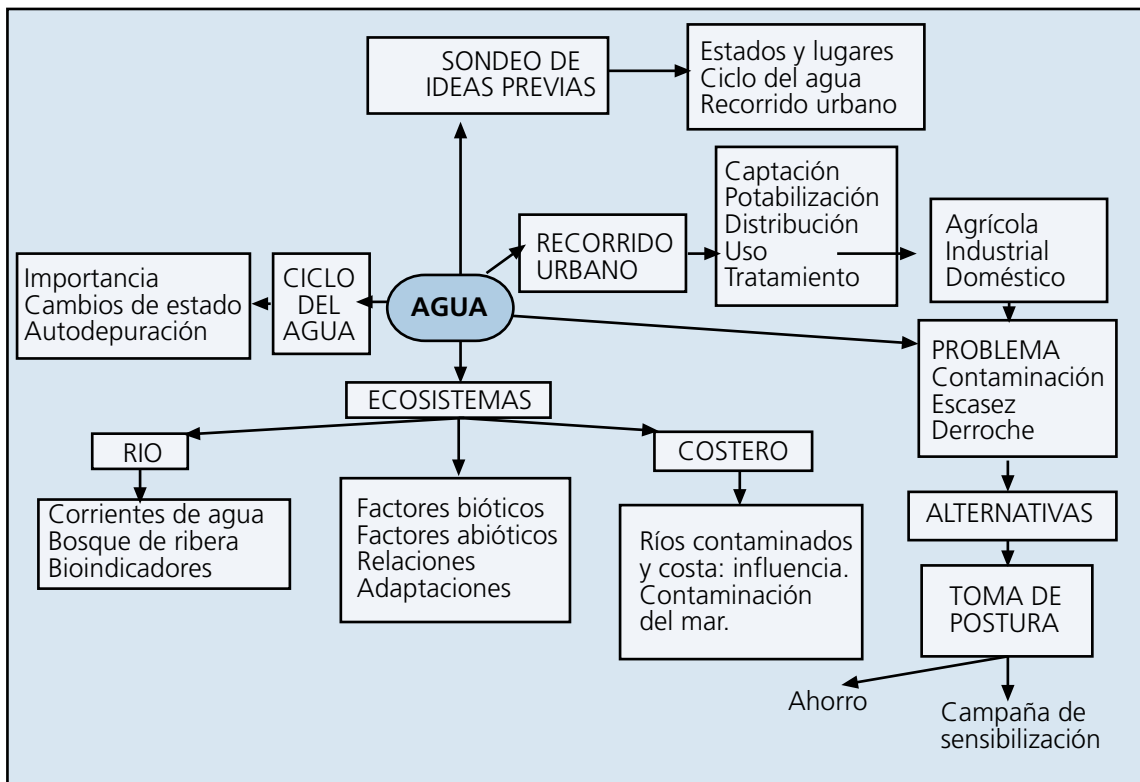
SONDEO DE IDEAS PREVIAS

Estados y lugares
Ciclo del agua
Recorrido urbano

Captación
Potabilización
Distribución
Uso
Tratamiento

RECORRIDO URBANO

Agrícola
Industrial
Doméstico

Importancia
Cambios de estado
Autodepuración

CICLO DEL AGUA

AGUA

PROBLEMA
Contaminación
Escasez
Derroche

ECOSISTEMAS

RIO

COSTERO

Corrientes de agua
Bosque de ribera
Bioindicadores

Factores bióticos
Factores abióticos
Relaciones
Adaptaciones

Ríos contaminados y costa: influencia.
Contaminación del mar.

ALTERNATIVAS

TOMA DE POSTURA

Ahorro

Campaña de sensibilización